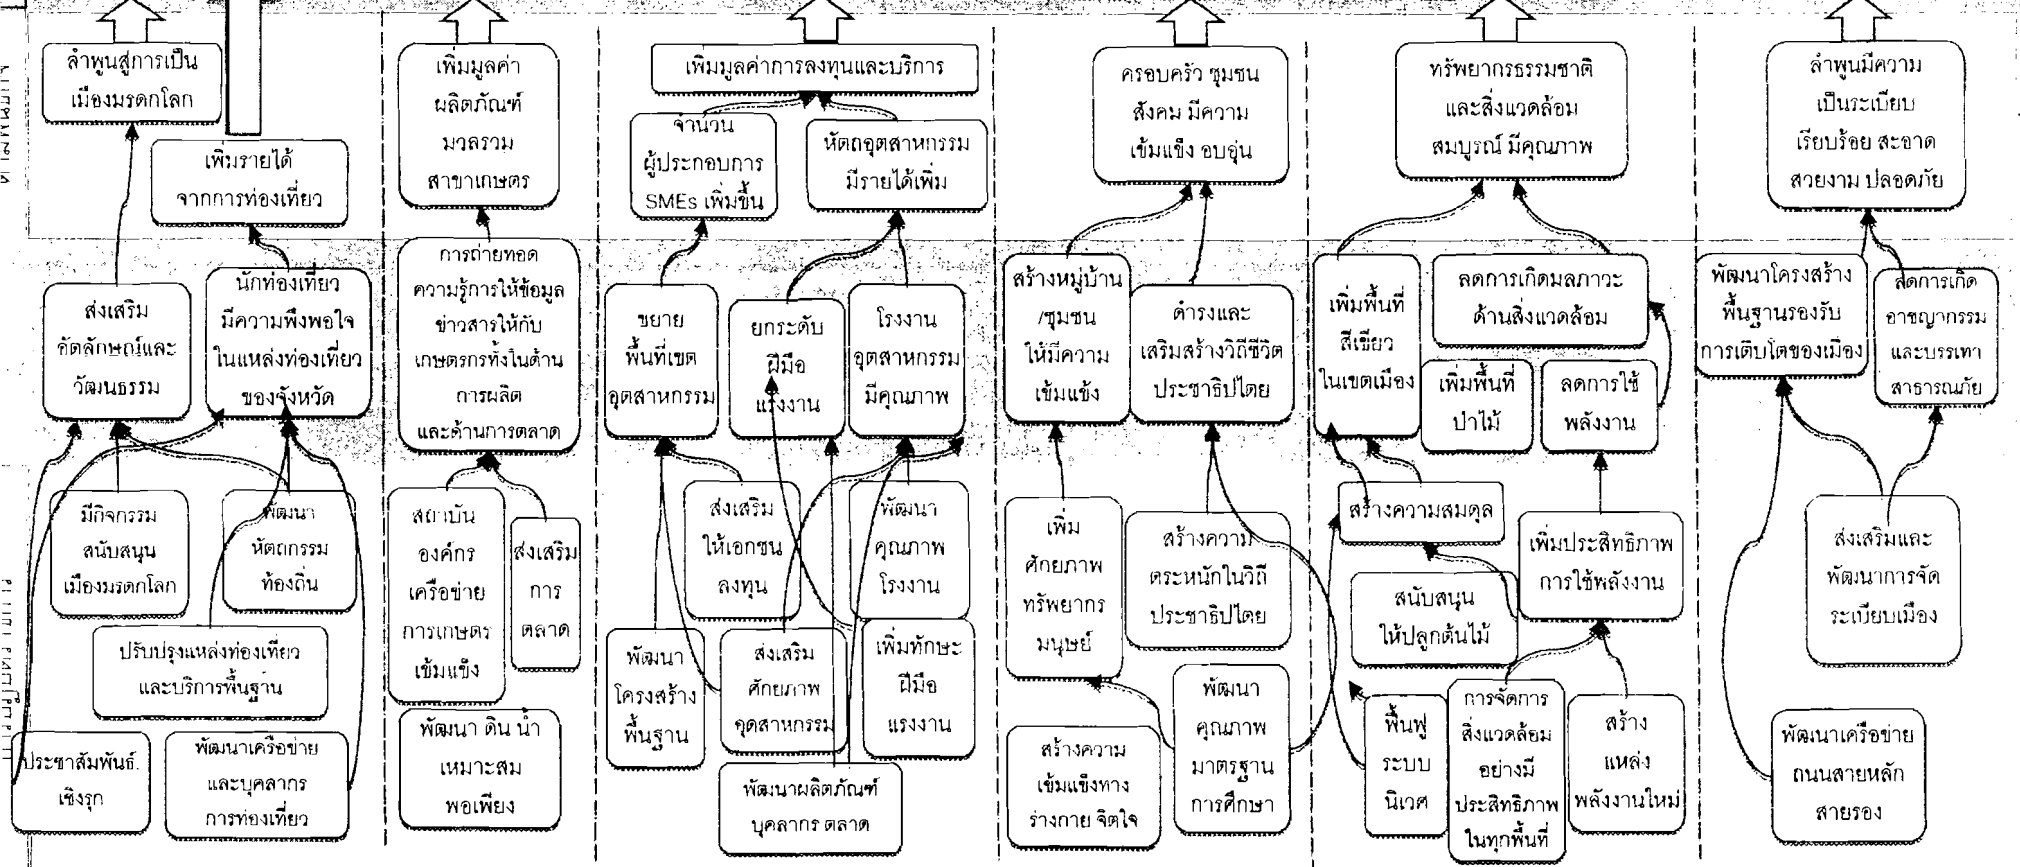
ลำพูนสู่การเป็นเมืองมรดกโลก

เพิ่มรายได้จากการท่องเที่ยว

ส่งเสริมอัตลักษณ์และวัฒนธรรม

นักท่องเที่ยวมีความพึงพอใจในแหล่งท่องเที่ยวของจังหวัด

มีกิจกรรมสนับสนุนเมืองมรดกโลก

พัฒนาหัตถกรรมท้องถิ่น

ปรับปรุงแหล่งท่องเที่ยวและบริการพื้นฐาน

ประชาสัมพันธ์เชิงรุก

พัฒนาเครือข่ายและบุคลากรการท่องเที่ยว

เพิ่มมูลค่าผลิตภัณฑ์มวลรวมสาขาเกษตร

การถ่ายทอดความรู้การให้ข้อมูลข่าวสารให้กับเกษตรกรทั้งในด้านการผลิตและด้านการตลาด

สถาบันองค์กรเครือข่ายการเกษตรเข้มแข็ง

ส่งเสริมการตลาด

พัฒนา ดิน น้ำ เหมาะสม พอเพียง

เพิ่มมูลค่าการลงทุนและบริการ

จำนวนผู้ประกอบการ SMEs เพิ่มขึ้น

หัตถอุตสาหกรรมมีรายได้เพิ่ม

ขยายพื้นที่เขตอุตสาหกรรม

ยกระดับฝีมือแรงงาน

โรงงานอุตสาหกรรมมีคุณภาพ

ส่งเสริมให้เอกชนลงทุน

พัฒนาคุณภาพโรงงาน

พัฒนาโครงสร้างพื้นฐาน

ส่งเสริมศักยภาพอุตสาหกรรม

เพิ่มทักษะฝีมือแรงงาน

พัฒนาผลิตภัณฑ์ บุคลากร ตลาด

ครอบครัว ชุมชน สังคม มีความเข้มแข็ง อบอุ่น

สร้างหมู่บ้าน/ชุมชนให้มีความเข้มแข็ง

ดำรงและเสริมสร้างวิถีชีวิตประชาธิปไตย

เพิ่มศักยภาพทรัพยากรมนุษย์

สร้างความตระหนักในวิถีประชาธิปไตย

สร้างความเข้มแข็งทางร่างกาย จิตใจ

พัฒนาคุณภาพมาตรฐานการศึกษา

ทรัพยากรธรรมชาติและสิ่งแวดล้อมสมบูรณ์ มีคุณภาพ

เพิ่มพื้นที่สีเขียวในเขตเมือง

ลดการเกิดมลภาวะด้านสิ่งแวดล้อม

เพิ่มพื้นที่ป่าไม้

ลดการใช้พลังงาน

สร้างความสมดุล

เพิ่มประสิทธิภาพการใช้พลังงาน

สนับสนุนให้ปลูกต้นไม้

ฟื้นฟูระบบนิเวศ

การจัดการสิ่งแวดล้อมอย่างมีประสิทธิภาพในทุกพื้นที่

สร้างแหล่งพลังงานใหม่

ลำพูนมีความเป็นระเบียบเรียบร้อย สะอาด สวยงาม ปลอดภัย

พัฒนาโครงสร้างพื้นฐานรองรับการเติบโตของเมือง

ลดการเกิดอาชญากรรมและบรรเทาสาธารณภัย

ส่งเสริมและพัฒนาการจัดระเบียบเมือง

พัฒนาเครือข่ายถนนสายหลักสายรอง